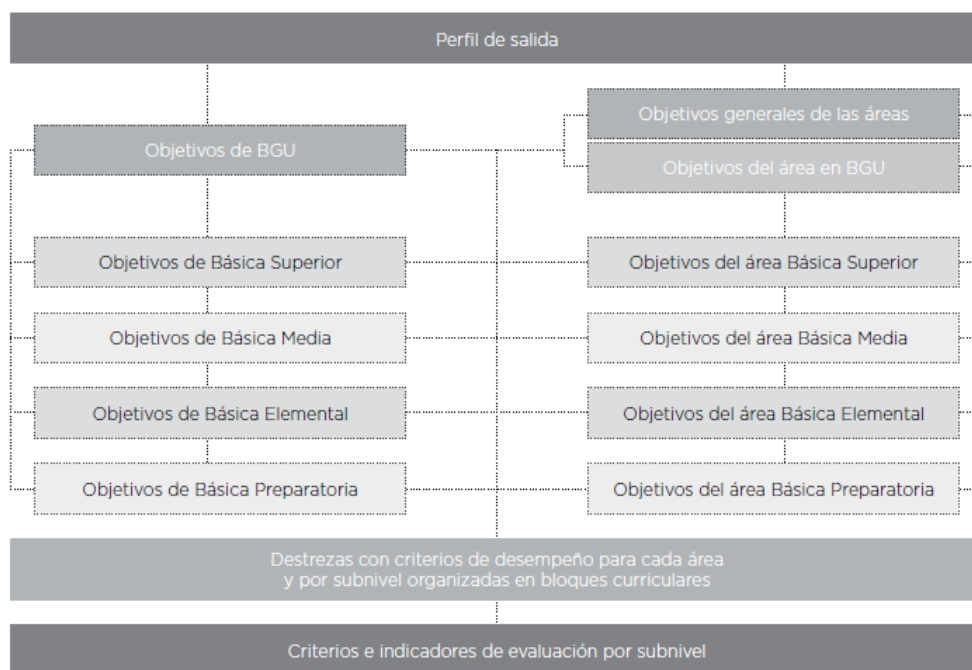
Perfil de salida

Objetivos de BGU

Objetivos generales de las áreas

Objetivos del área en BGU

Objetivos de Básica Superior

Objetivos del área Básica Superior

Objetivos de Básica Media

Objetivos del área Básica Media

Objetivos de Básica Elemental

Objetivos del área Básica Elemental

Objetivos de Básica Preparatoria

Objetivos del área Básica Preparatoria

Destrezas con criterios de desempeño para cada área y por subnivel organizadas en bloques curriculares

Criterios e indicadores de evaluación por subnivel